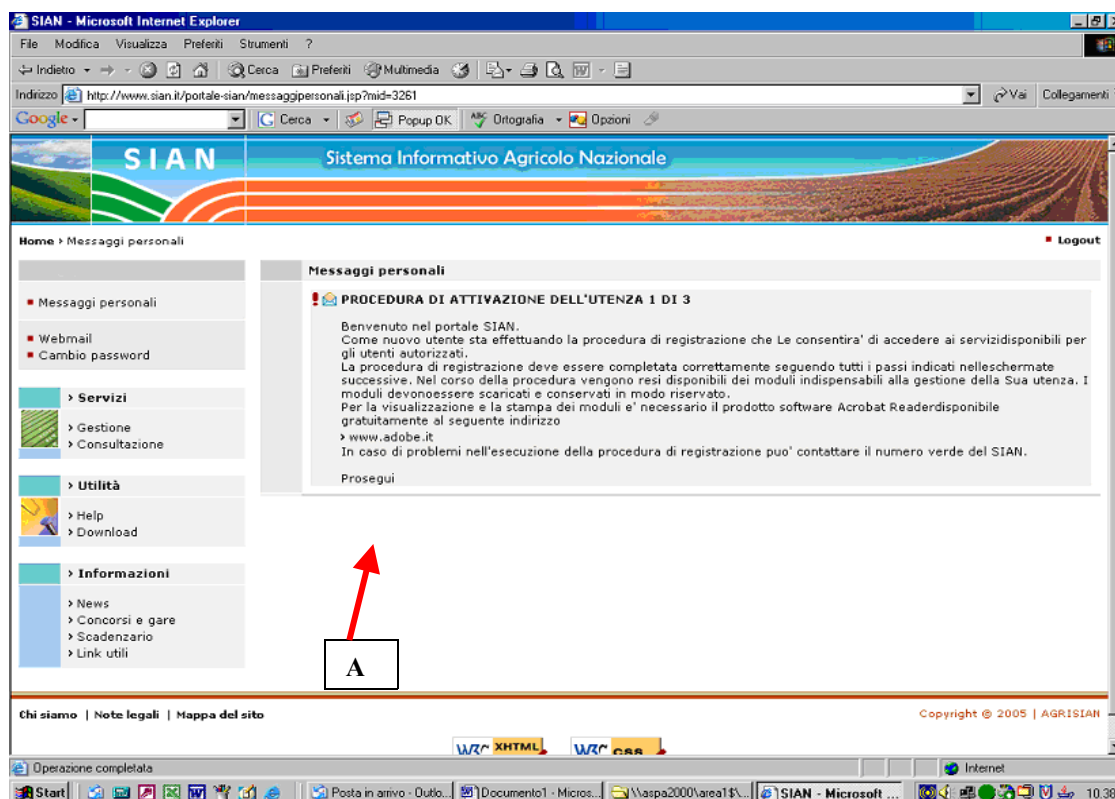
SIAN - Microsoft Internet Explorer

File Modifica Visualizza Preferiti Strumenti ?

Indietro Cerca Preferiti Multimedia

Indirizzo http://www.sian.it/portale-sian/messaggipersonali.jsp?mid=3261 Vai Collegamenti

Google Cerca Popup OK Ortografia Opzioni

SIAN Sistema Informativo Agricolo Nazionale

Home › Messaggi personali

Logout

Messaggi personali

Webmail
Cambio password

› Servizi
› Gestione
› Consultazione

› Utilità
› Help
› Download

› Informazioni
› News
› Concorsi e gare
› Scadenzario
› Link utili

Messaggi personali

PROCEDURA DI ATTIVAZIONE DELL'UTENZA 1 DI 3

Benvenuto nel portale SIAN.
Come nuovo utente sta effettuando la procedura di registrazione che Le consentira' di accedere ai servizidisponibili per gli utenti autorizzati.
La procedura di registrazione deve essere completata correttamente seguendo tutti i passi indicati nelleschermate successive. Nel corso della procedura vengono resi disponibili dei moduli indispensabili alla gestione della Sua utenza. I moduli devonoessere scaricati e conservati in modo riservato.
Per la visualizzazione e la stampa dei moduli e' necessario il prodotto software Acrobat Readerdisponibile gratuitamente al seguente indirizzo
› www.adobe.it
In caso di problemi nell'esecuzione della procedura di registrazione puo' contattare il numero verde del SIAN.

Prosegui

A

Chi siamo | Note legali | Mappa del sito

Copyright © 2005 | AGRISIAN

W3C XHTML W3C CSS

Operazione completata

Internet

Start Posta in arrivo - Outlo... Documento1 - Micros... \\aspa2000\area1$\... SIAN - Microsoft ... 10.38